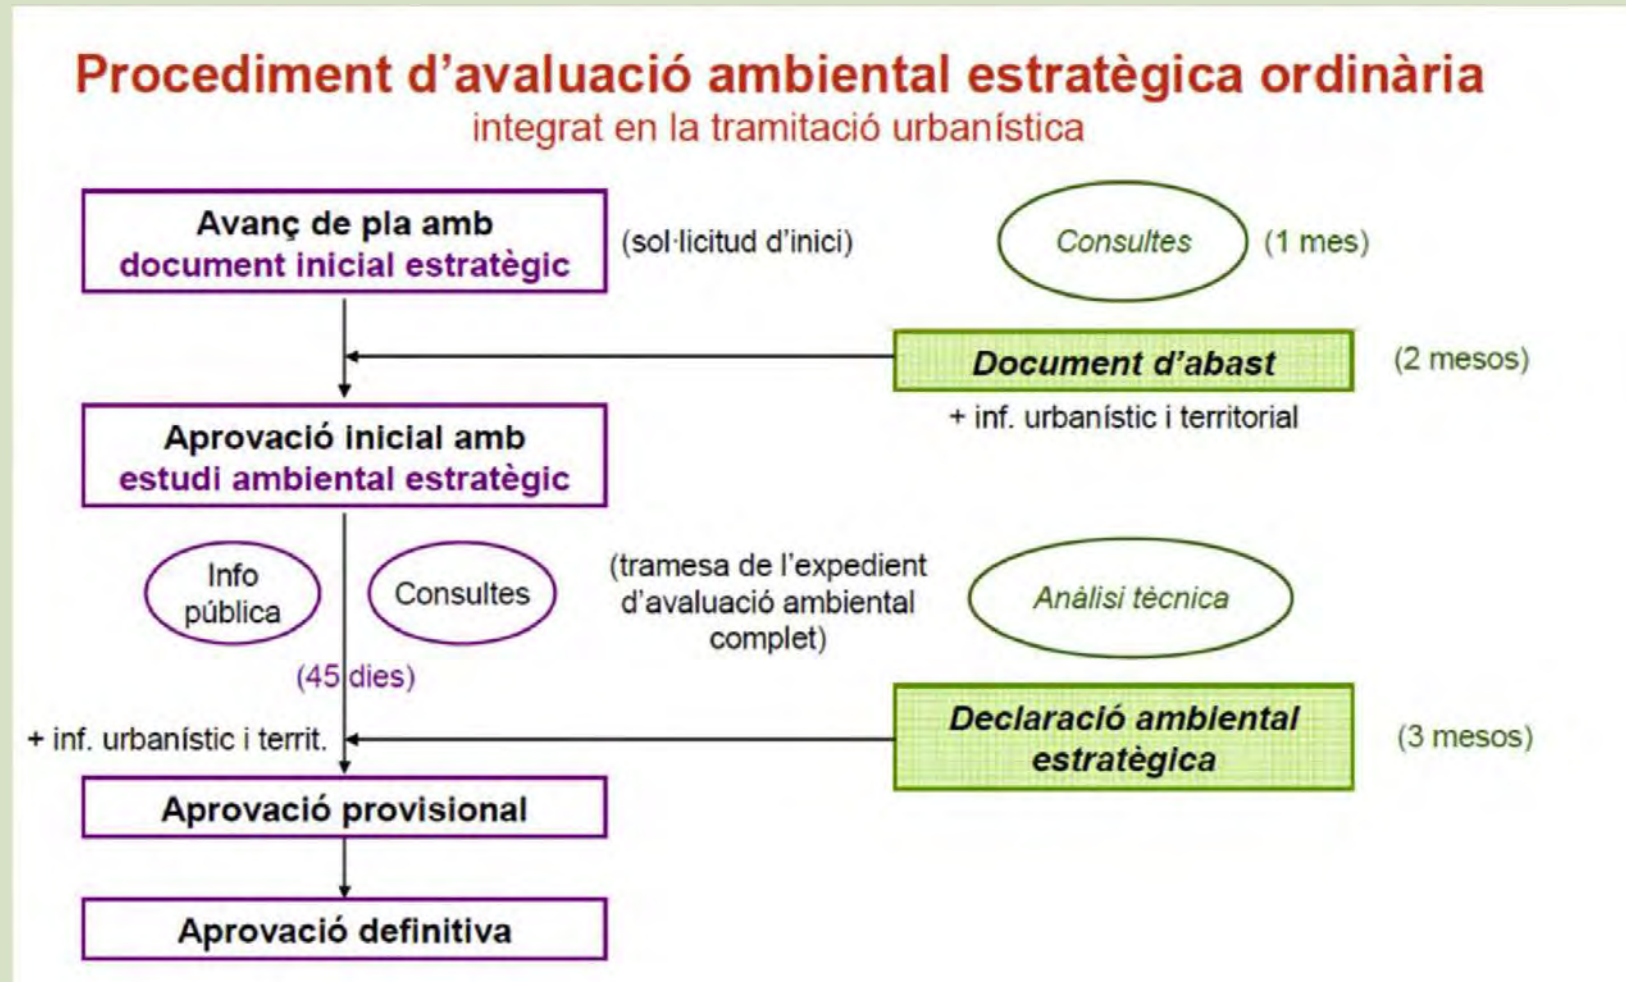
Procediment d'avaluació ambiental estratègica ordinària
integrat en la tramitació urbanística

Avanç de pla amb
document inicial estratègic

(sol·licitud d'inici)

Consultes

(1 mes)

Document d'abast

(2 mesos)

+ inf. urbanístic i territorial

Aprovació inicial amb
estudi ambiental estratègic

Info pública

Consultes

(tramesa de l'expedient d'avaluació ambiental complet)

Anàlisi tècnica

(45 dies)

+ inf. urbanístic i territ.

Declaració ambiental estratègica

(3 mesos)

Aprovació provisional

Aprovació definitiva